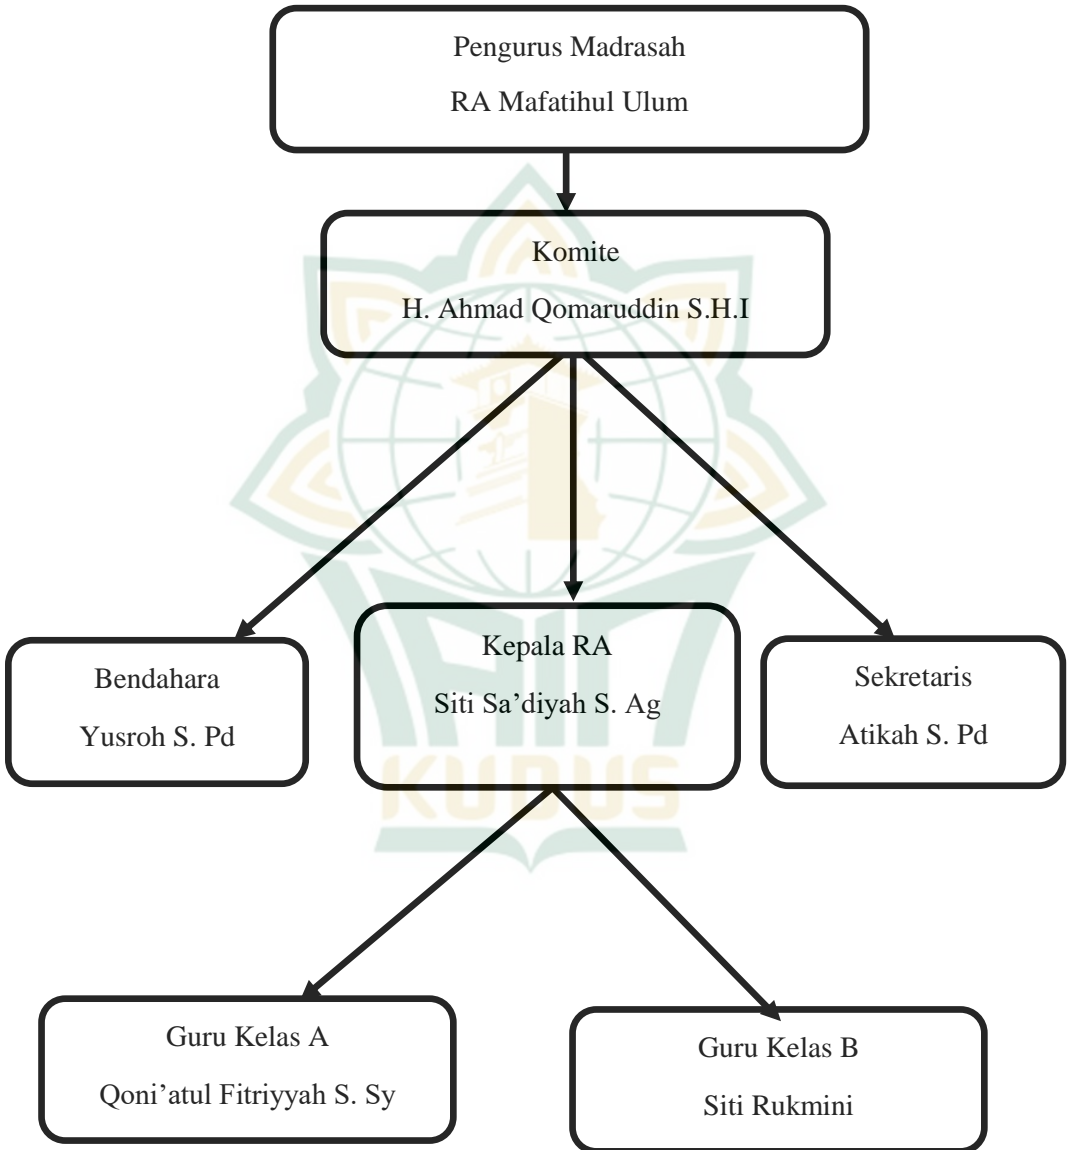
Pengurus Madrasah
RA Mafatihul Ulum

Komite
H. Ahmad Qomaruddin S.H.I

Bendahara
Yusroh S. Pd

Kepala RA
Siti Sa'diyah S. Ag

Sekretaris
Atikah S. Pd

KUDUS

Guru Kelas A
Qoni'atul Fitriyyah S. Sy

Guru Kelas B
Siti Rukmini